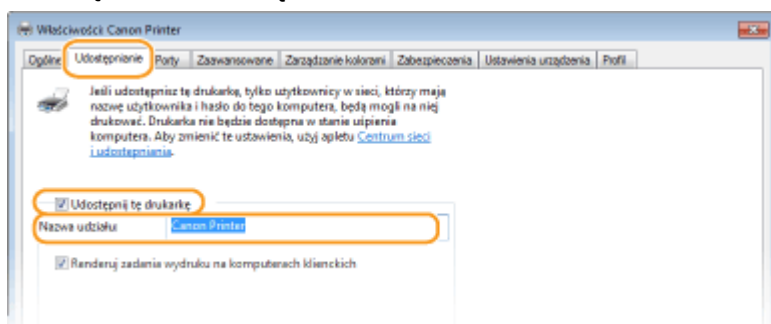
Właściwości: Canon Printer

Ogólne | Udostępnianie | Porty | Zaawansowane | Zarządzanie kolorami | Zabezpieczenia | Ustawienia urządzenia | Profil

Jeśli udostępnisz tę drukarkę, tylko użytkownicy w sieci, którzy mają nazwę użytkownika i hasło do tego komputera, będą mogli na niej drukować. Drukarka nie będzie dostępna w stanie uśpienia komputera. Aby zmienić te ustawienia, użyj apletu Centrum sieci i udostępniania.

Udostępnij tę drukarkę

Nazwa udziału: Canon Printer

Renderuj zadania wydruku na komputerach klienckich